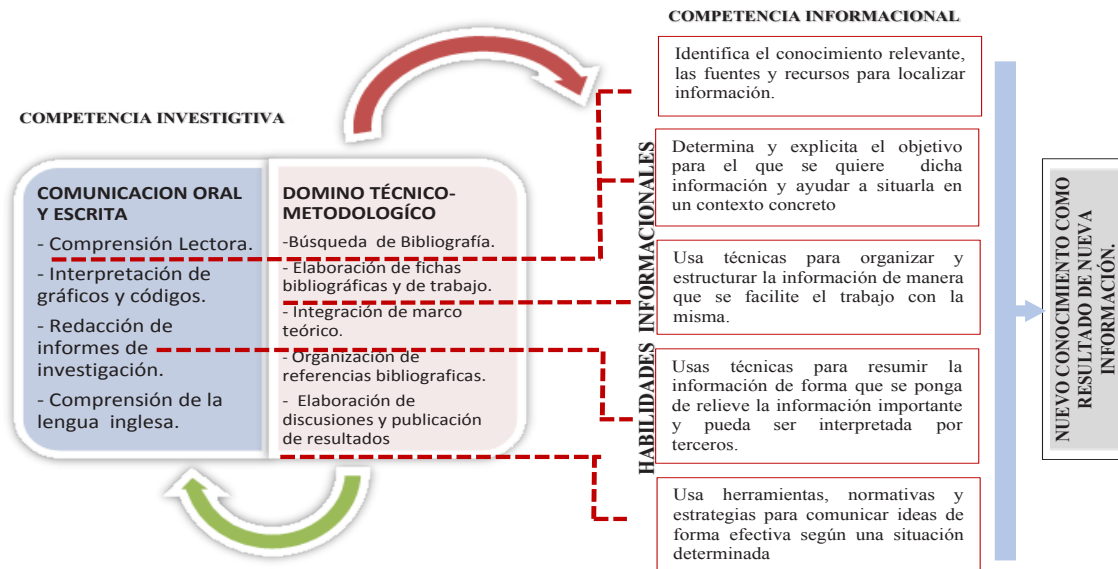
COMPETENCIA INFORMACIONAL

COMPETENCIA INVESTIGTIVA

COMUNICACION ORAL Y ESCRITA
- Comprensión Lectora.
- Interpretación de gráficos y códigos.
- Redacción de informes de investigación.
- Comprensión de la lengua inglesa.

DOMINO TÉCNICO-METODOLOGÍCO
-Búsqueda de Bibliografía.
- Elaboración de fichas bibliográficas y de trabajo.
- Integración de marco teórico.
- Organización de referencias bibliograficas.
- Elaboración de discusiones y publicación de resultados

HABILIDADES INFORMACIONALES

Identifica el conocimiento relevante, las fuentes y recursos para localizar información.

Determina y explicita el objetivo para el que se quiere dicha información y ayudar a situarla en un contexto concreto

Usa técnicas para organizar y estructurar la información de manera que se facilite el trabajo con la misma.

Usas técnicas para resumir la información de forma que se ponga de relieve la información importante y pueda ser interpretada por terceros.

Usa herramientas, normativas y estrategias para comunicar ideas de forma efectiva según una situación determinada

NUEVO CONOCIMIENTO COMO RESULTADO DE NUEVA INFORMACIÓN.